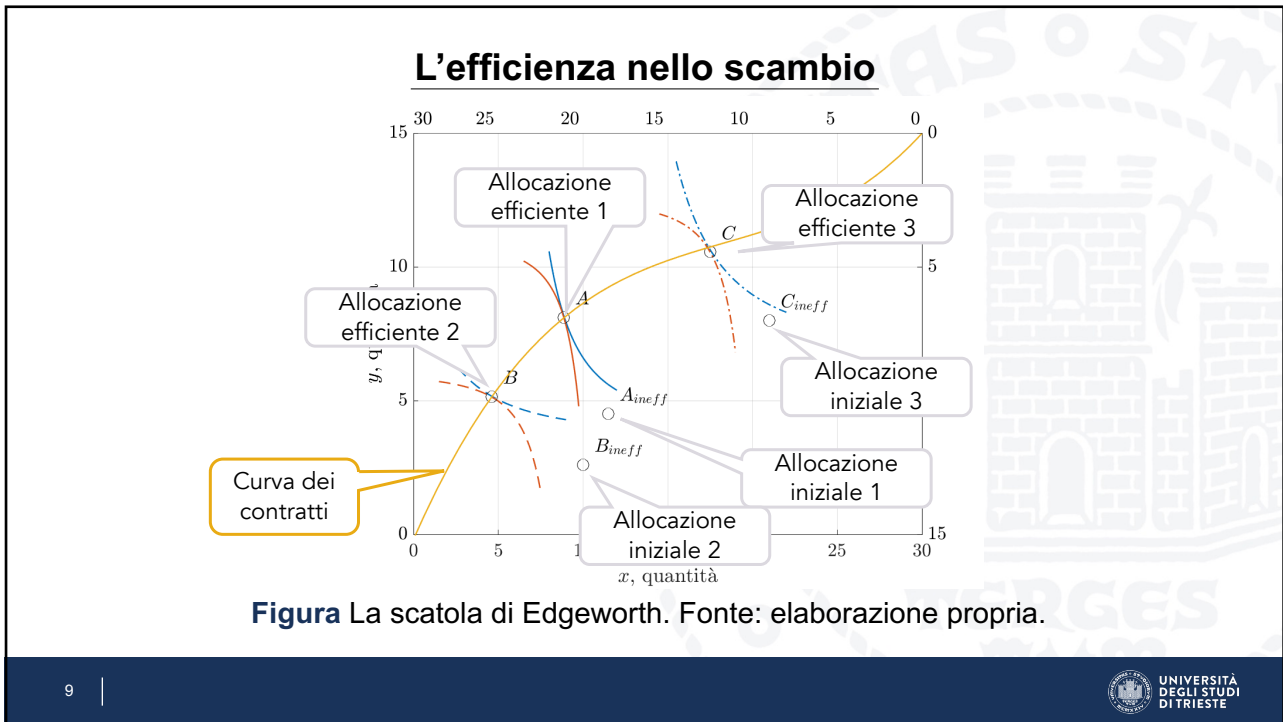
L’efficienza nello scambio

30 25 20 15 10 5 0

15

10

5

0

0

5

15

0 5 1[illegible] 25 30

$x$, quantità

$y$, q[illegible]

Allocazione efficiente 1

Allocazione efficiente 3

Allocazione efficiente 2

$A$

$B$

$C$

$C_{ineff}$

$A_{ineff}$

$B_{ineff}$

Allocazione iniziale 3

Allocazione iniziale 1

Allocazione iniziale 2

Curva dei contratti

Figura La scatola di Edgeworth. Fonte: elaborazione propria.

9

UNIVERSITÀ DEGLI STUDI DI TRIESTE